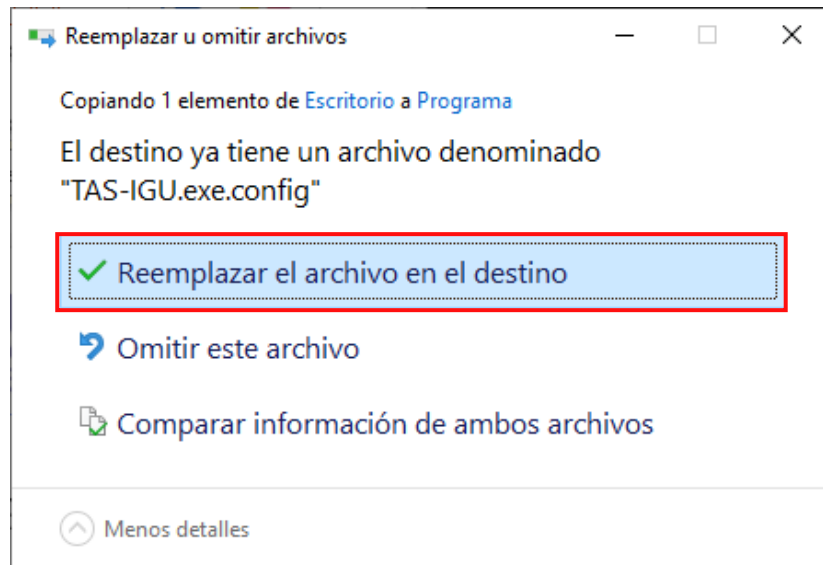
Reemplazar u omitir archivos

Copiando 1 elemento de Escritorio a Programa

El destino ya tiene un archivo denominado "TAS-IGU.exe.config"

Reemplazar el archivo en el destino

Omitir este archivo

Comparar información de ambos archivos

Menos detalles